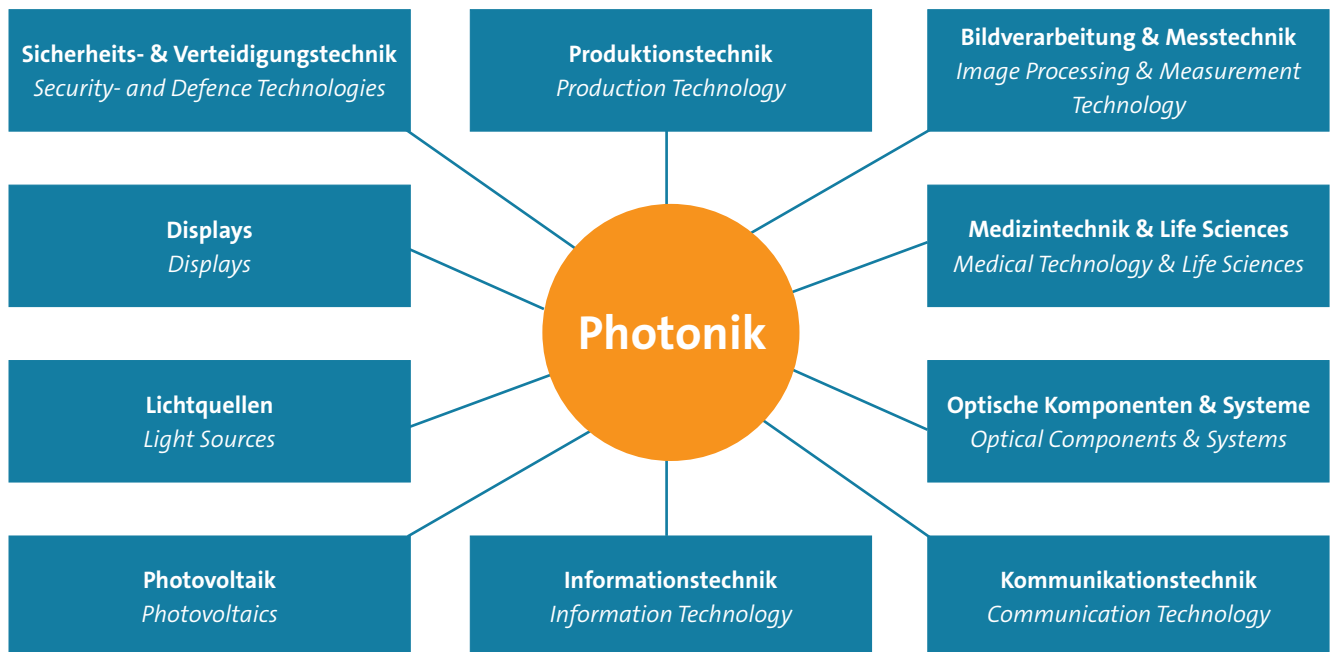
Sicherheits- & Verteidigungstechnik
Security- and Defence Technologies

Produktionstechnik
Production Technology

Bildverarbeitung & Messtechnik
Image Processing & Measurement Technology

Displays
Displays

Medizintechnik & Life Sciences
Medical Technology & Life Sciences

Photonik

Lichtquellen
Light Sources

Optische Komponenten & Systeme
Optical Components & Systems

Photovoltaik
Photovoltaics

Informationstechnik
Information Technology

Kommunikationstechnik
Communication Technology